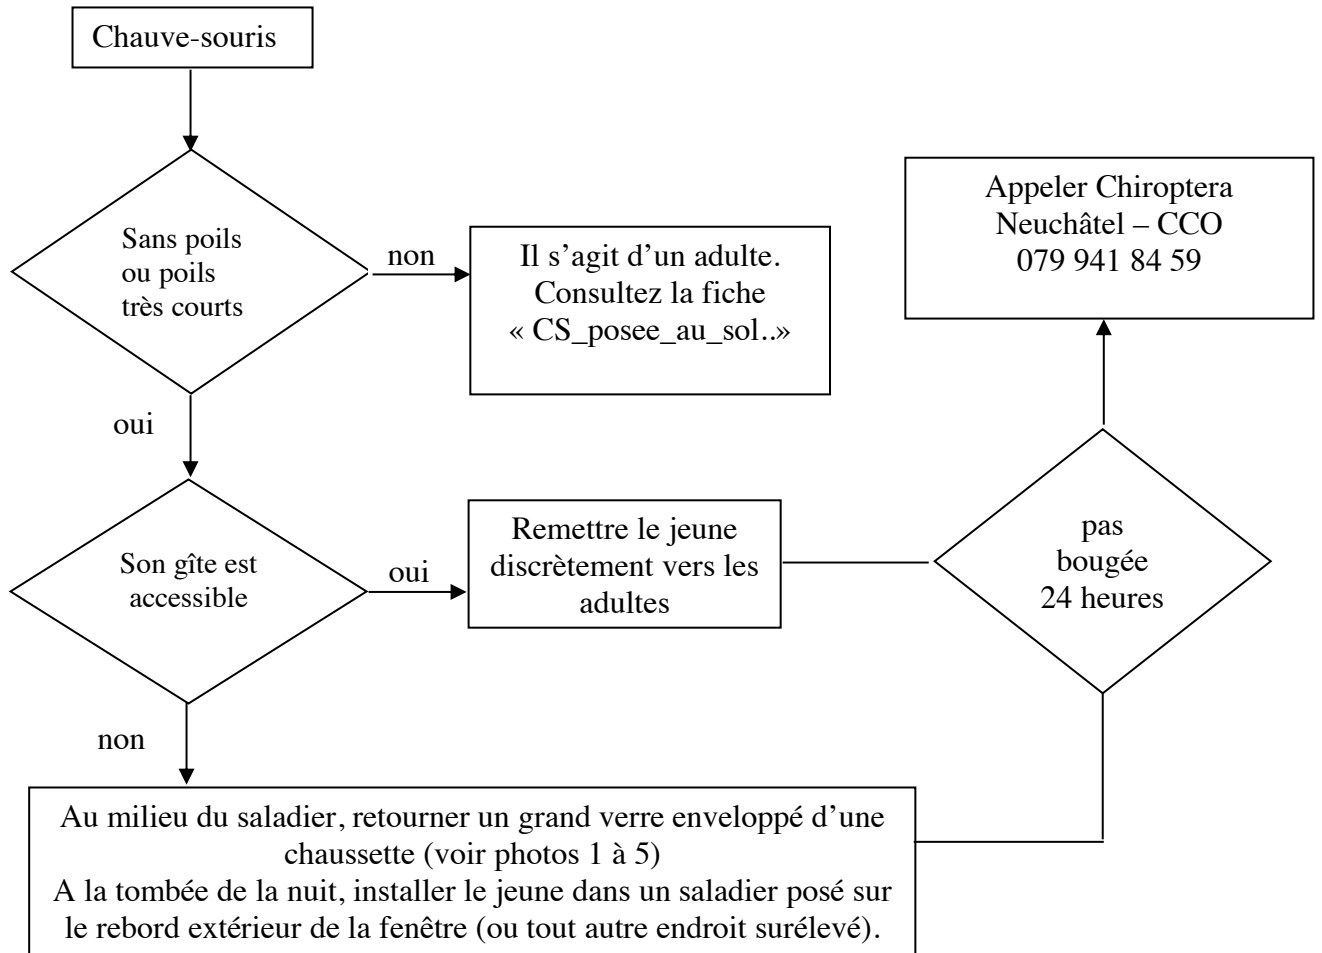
Chauve-souris

Sans poils ou poils très courts

non

Il s'agit d'un adulte. Consultez la fiche « CS_posee_au_sol..»

Appeler Chiroptera Neuchâtel – CCO 079 941 84 59

oui

Son gîte est accessible

oui

Remettre le jeune discrètement vers les adultes

pas bougée 24 heures

non

Au milieu du saladier, retourner un grand verre enveloppé d'une chaussette (voir photos 1 à 5)
A la tombée de la nuit, installer le jeune dans un saladier posé sur le rebord extérieur de la fenêtre (ou tout autre endroit surélevé).